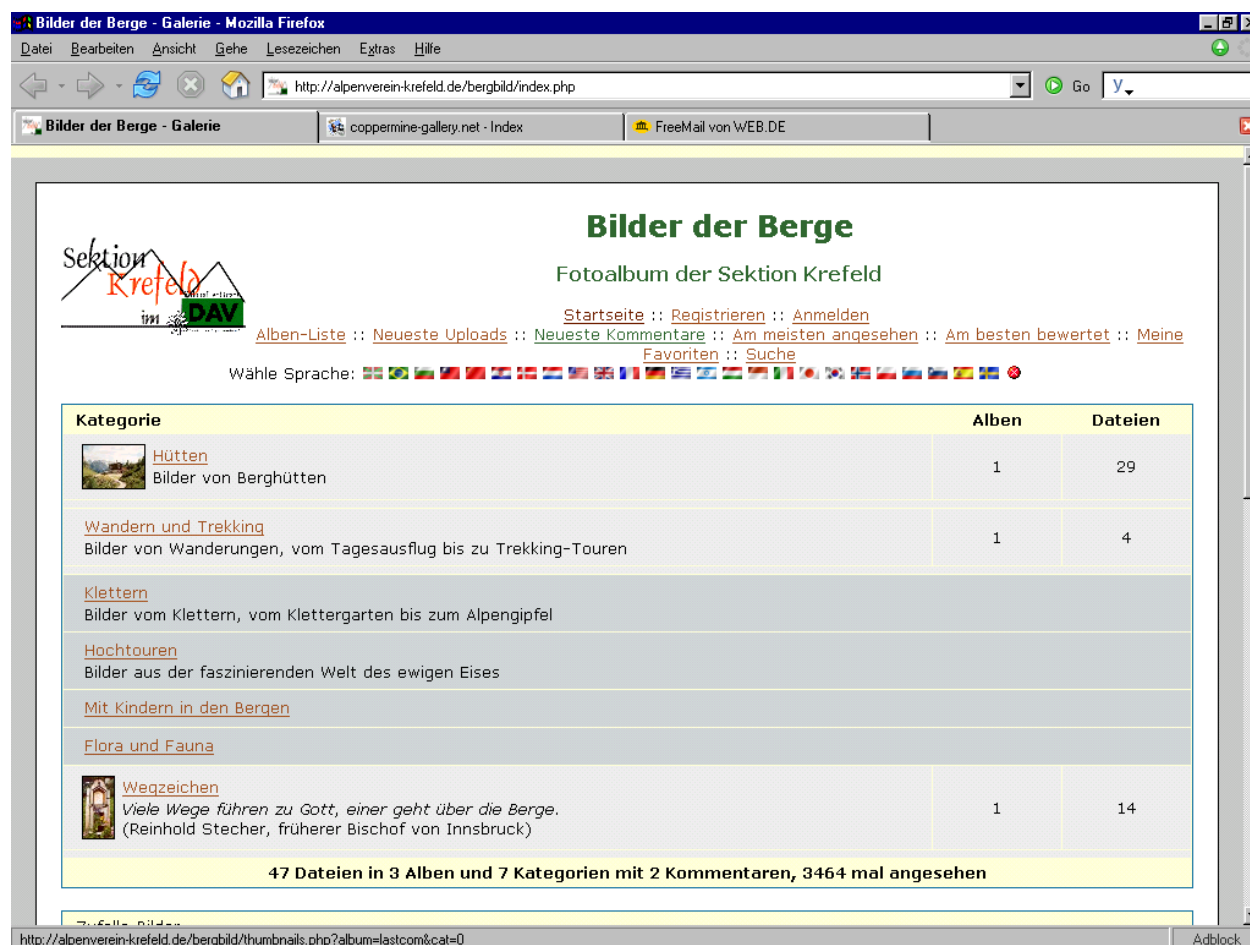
Bilder der Berge - Galerie - Mozilla Firefox
Datei Bearbeiten Ansicht Gehe Lesezeichen Extras Hilfe
http://alpenverein-krefeld.de/bergbild/index.php
Go
Bilder der Berge - Galerie
coppermine-gallery.net - Index
FreeMail von WEB.DE

Sektion Krefeld im DAV

Bilder der Berge

Fotoalbum der Sektion Krefeld

Startseite :: Registrieren :: Anmelden
Alben-Liste :: Neueste Uploads :: Neueste Kommentare :: Am meisten angesehen :: Am besten bewertet :: Meine Favoriten :: Suche
Wähle Sprache:

| Kategorie | Alben | Dateien |
|---|---|---|
| Hütten<br>Bilder von Berghütten | 1 | 29 |
| Wandern und Trekking<br>Bilder von Wanderungen, vom Tagesausflug bis zu Trekking-Touren | 1 | 4 |
| Klettern<br>Bilder vom Klettern, vom Klettergarten bis zum Alpengipfel | | |
| Hochtouren<br>Bilder aus der faszinierenden Welt des ewigen Eises | | |
| Mit Kindern in den Bergen | | |
| Flora und Fauna | | |
| Wegzeichen<br>*Viele Wege führen zu Gott, einer geht über die Berge.*<br>(Reinhold Stecher, früherer Bischof von Innsbruck) | 1 | 14 |
| 47 Dateien in 3 Alben und 7 Kategorien mit 2 Kommentaren, 3464 mal angesehen | | |

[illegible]

http://alpenverein-krefeld.de/bergbild/thumbnails.php?album=lastcom&cat=0
Adblock